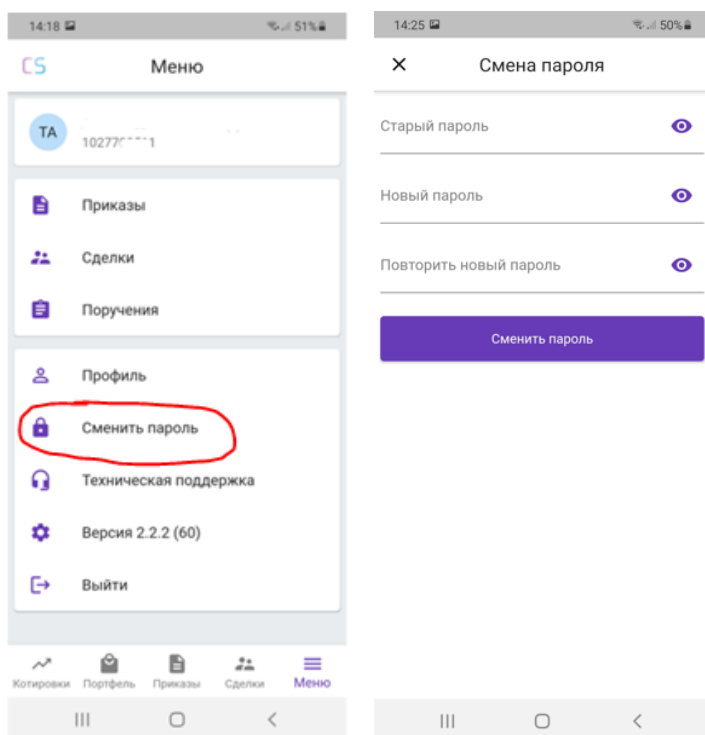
14:18 51%

CS Меню

TA
1027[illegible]1

Приказы
Сделки
Поручения

Профиль
Сменить пароль
Техническая поддержка
Версия 2.2.2 (60)
Выйти

Котировки Портфель Приказы Сделки Меню

14:25 50%

✕ Смена пароля

Старый пароль

Новый пароль

Повторить новый пароль

Сменить пароль